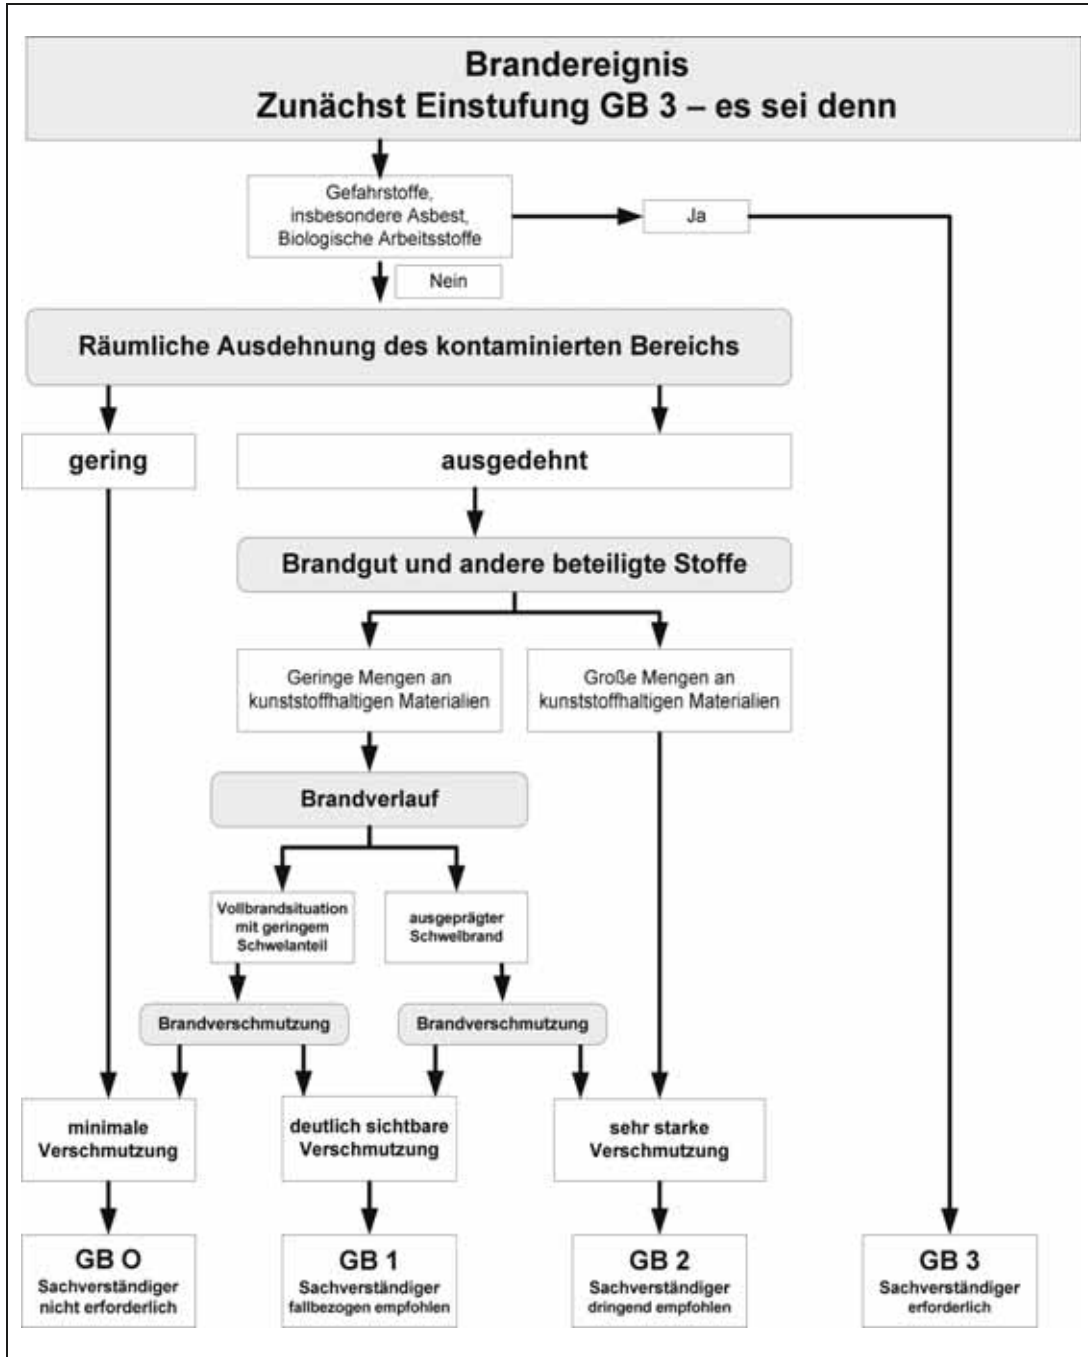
Brandereignis
Zunächst Einstufung GB 3 – es sei denn

Gefahrstoffe, insbesondere Asbest, Biologische Arbeitsstoffe

Ja

Nein

Räumliche Ausdehnung des kontaminierten Bereichs

gering

ausgedehnt

Brandgut und andere beteiligte Stoffe

Geringe Mengen an kunststoffhaltigen Materialien

Große Mengen an kunststoffhaltigen Materialien

Brandverlauf

Vollbrandsituation mit geringem Schwelanteil

ausgeprägter Schwelbrand

Brandverschmutzung

Brandverschmutzung

minimale Verschmutzung

deutlich sichtbare Verschmutzung

sehr starke Verschmutzung

GB O
Sachverständiger nicht erforderlich

GB 1
Sachverständiger fallbezogen empfohlen

GB 2
Sachverständiger dringend empfohlen

GB 3
Sachverständiger erforderlich